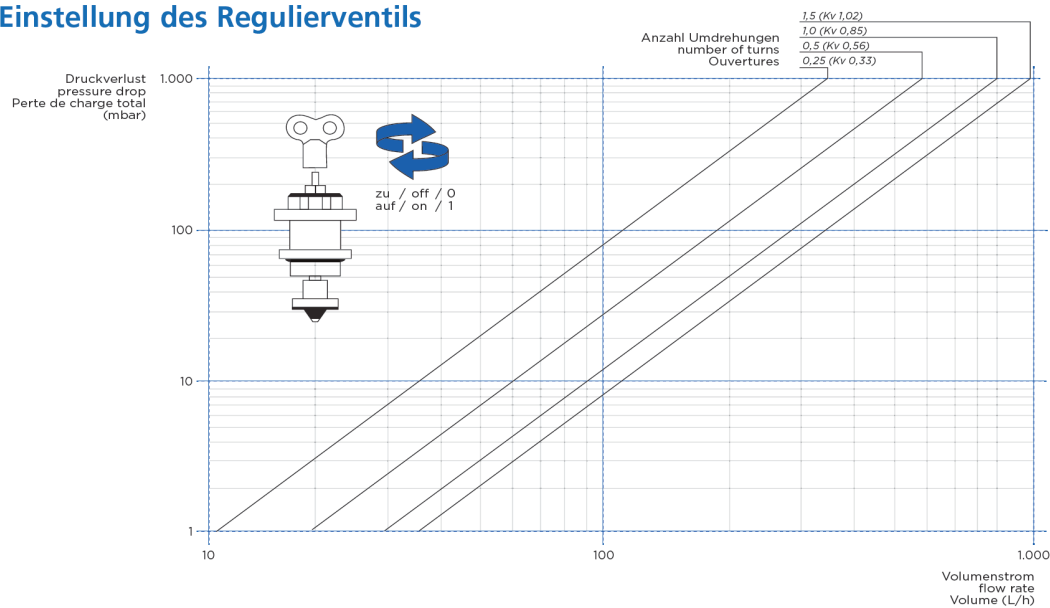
Einstellung des Regulierventils

Anzahl Umdrehungen
number of turns
Ouvertures

1,5 (Kv 1,02)
1,0 (Kv 0,85)
0,5 (Kv 0,56)
0,25 (Kv 0,33)

Druckverlust
pressure drop
Perte de charge total
(mbar)

zu / off / 0
auf / on / 1

1.000
100
10
1

10
100
1.000

Volumenstrom
flow rate
Volume (L/h)